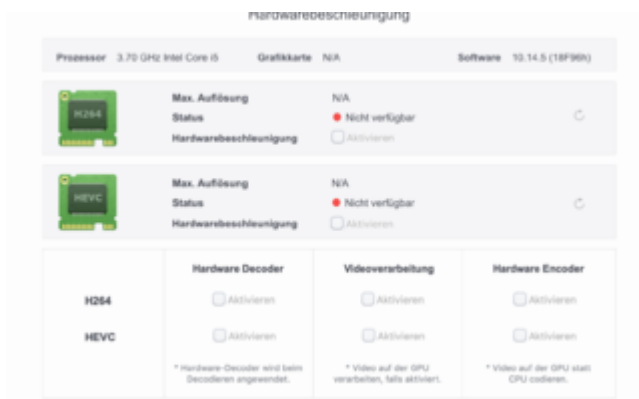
Hardwarebeschleunigung

Prozessor 3.70 GHz Intel Core i5 Grafikkarte N/A Software 10.14.5 (18F96h)

H264
Max. Auflösung N/A
Status Nicht verfügbar
Hardwarebeschleunigung Aktivieren

HEVC
Max. Auflösung N/A
Status Nicht verfügbar
Hardwarebeschleunigung Aktivieren

| | Hardware Decoder | Videoverarbeitung | Hardware Encoder |
|---|---|---|---|
| H264 | Aktivieren | Aktivieren | Aktivieren |
| HEVC | Aktivieren | Aktivieren | Aktivieren |
| | * Hardware-Decoder wird beim Decodieren angewendet. | * Video auf der GPU verarbeiten, falls aktiviert. | * Video auf der GPU statt CPU codieren. |